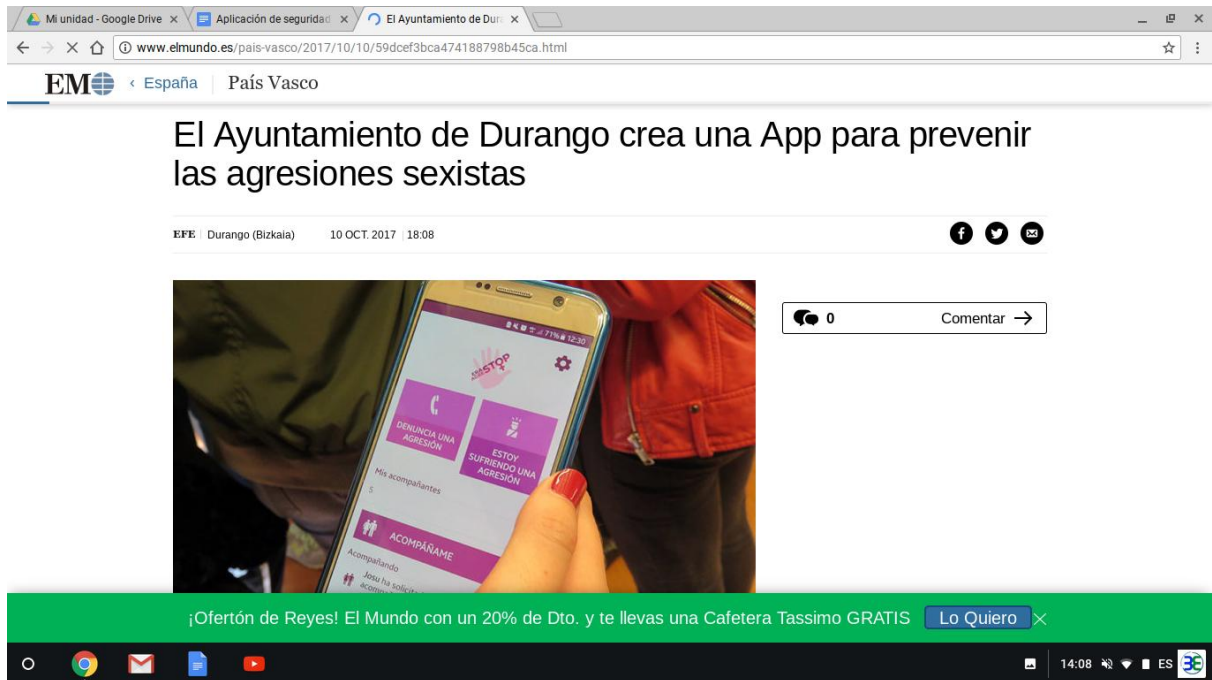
Mi unidad - Google Drive × Aplicación de segurida × El Ayuntamiento de Dur ×

www.elmundo.es/pais-vasco/2017/10/10/59dcef3bca474188798b45ca.html

EM ‹ España | País Vasco

El Ayuntamiento de Durango crea una App para prevenir las agresiones sexistas

EFE | Durango (Bizkaia) 10 OCT. 2017 | 18:08

0 Comentar →

STOP

DENUNCIA UNA AGRESIÓN

ESTOY SUFRIENDO UNA AGRESIÓN

Mis acompañantes

5

ACOMPÁÑAME

Acompañando

Josu ha solicit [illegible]

¡Ofertón de Reyes! El Mundo con un 20% de Dto. y te llevas una Cafetera Tassimo GRATIS Lo Quiero ×

14:08 ES